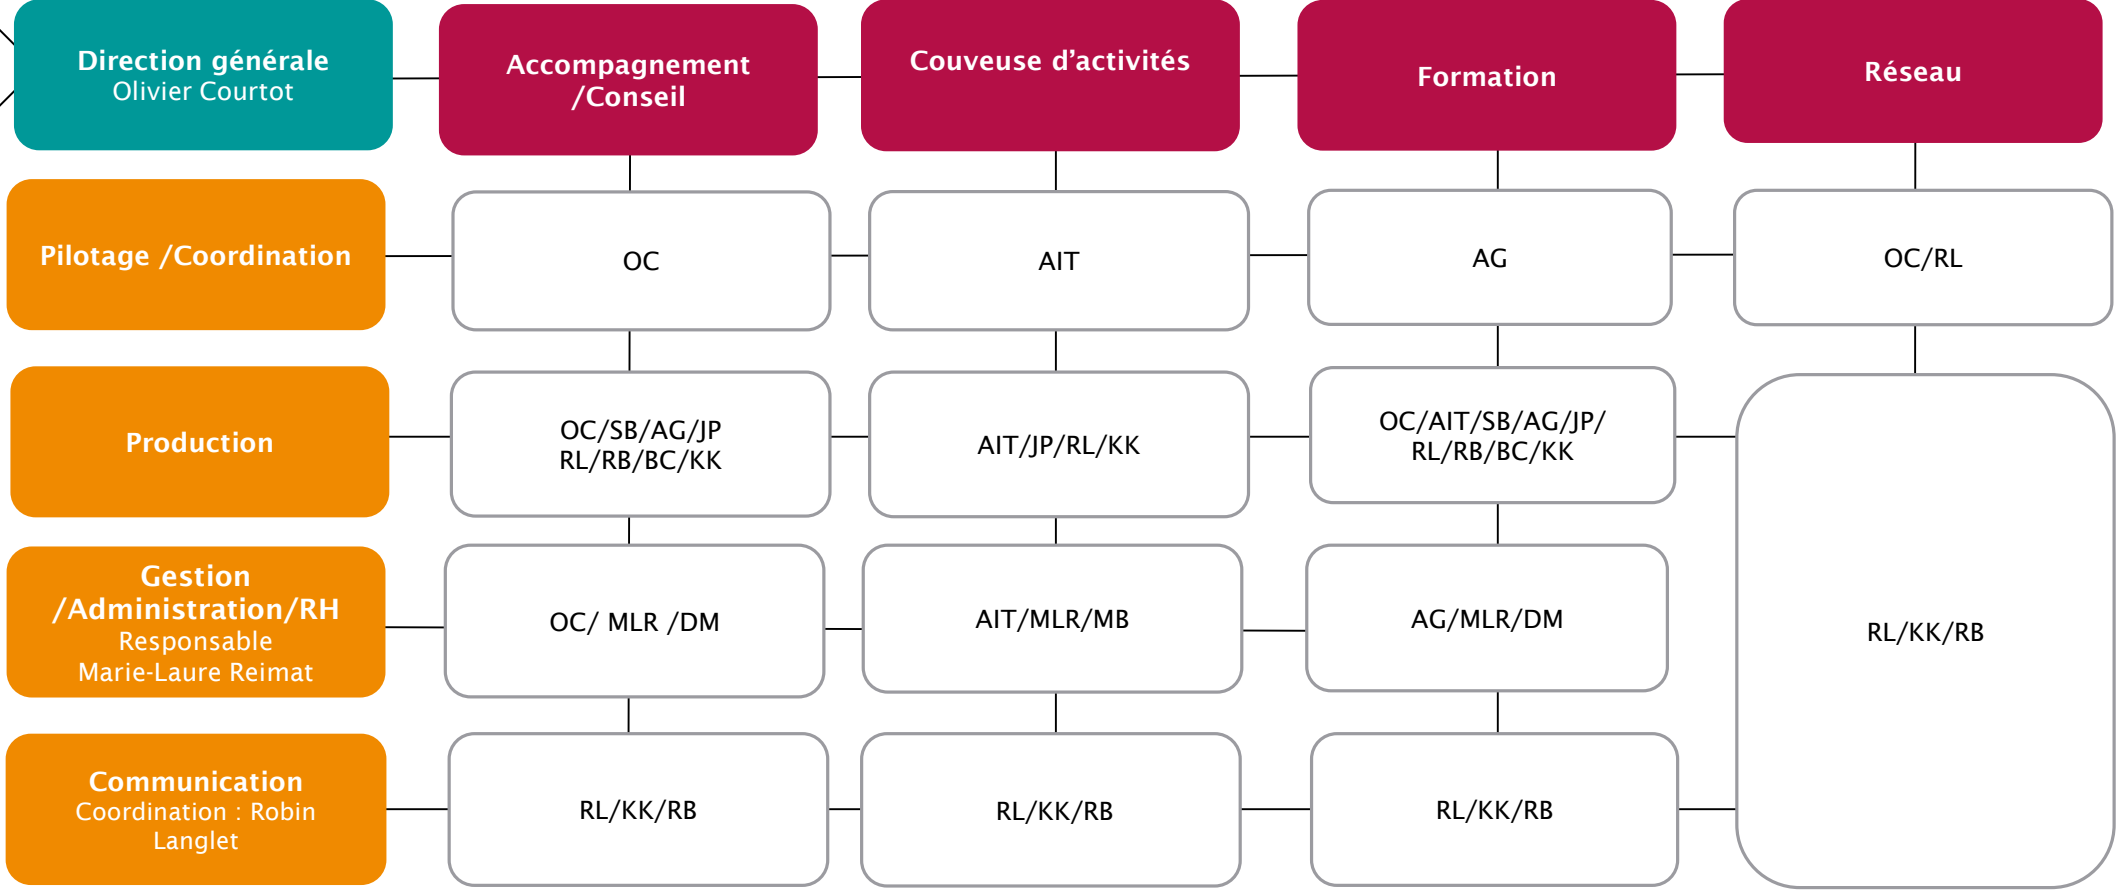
| Direction générale Olivier Courtot | Accompagnement /Conseil | Couveuse d'activités | Formation | Réseau |
|---|---|---|---|---|
| Pilotage /Coordination | OC | AIT | AG | OC/RL |
| Production | OC/SB/AG/JP RL/RB/BC/KK | AIT/JP/RL/KK | OC/AIT/SB/AG/JP/ RL/RB/BC/KK | RL/KK/RB |
| Gestion /Administration/RH Responsable Marie-Laure Reimat | OC/ MLR /DM | AIT/MLR/MB | AG/MLR/DM | RL/KK/RB |
| Communication Coordination : Robin Langlet | RL/KK/RB | RL/KK/RB | RL/KK/RB | RL/KK/RB |